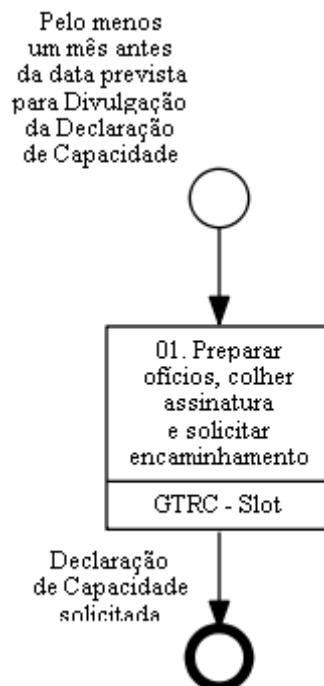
Pelo menos um mês antes da data prevista para Divulgação da Declaração de Capacidade

01. Preparar ofícios, colher assinatura e solicitar encaminhamento

GTRC - Slot

Declaração de Capacidade solicitada